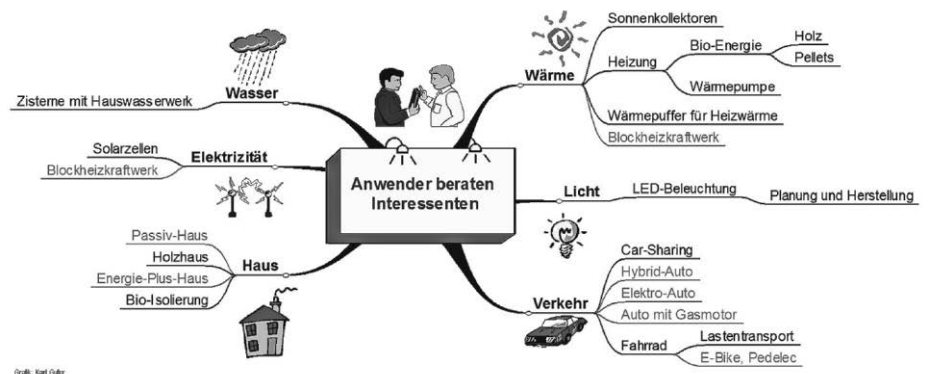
Anwender beraten Interessenten

Wasser
Zisterne mit Hauswasserwerk

Elektrizität
Solarzellen
Blockheizkraftwerk

Haus
Passiv-Haus
Holzhaus
Energie-Plus-Haus
Bio-Isolierung

Wärme
Sonnenkollektoren
Heizung
Bio-Energie
Holz
Pellets
Wärmepumpe
Wärmepuffer für Heizwärme
Blockheizkraftwerk

Licht
LED-Beleuchtung
Planung und Herstellung

Verkehr
Car-Sharing
Hybrid-Auto
Elektro-Auto
Auto mit Gasmotor
Fahrrad
Lastentransport
E-Bike, Pedelec

Grafik: Karl Gufler